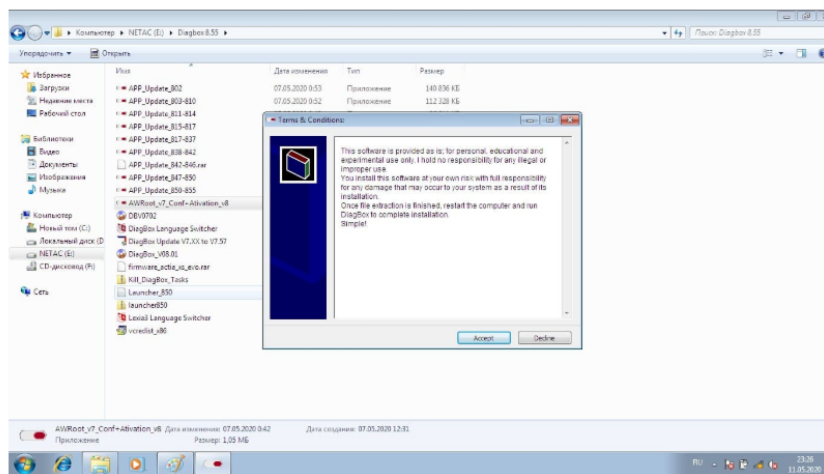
Компьютер ▸ NETAC (E:) ▸ Diagbox8.55 ▸

Поиск: Diagbox 8.55

Упорядочить ▾ Открыть

Избранное
Загрузки
Недавние места
Рабочий стол

Библиотеки
Видео
Документы
Изображения
Музыка

Компьютер
Новый том (C:)
Локальный диск (D
NETAC (E:)
CD-дисковод (F:)

Сеть

| Имя | Дата изменения | Тип | Размер |
|---|---|---|---|
| APP_Update_802 | 07.05.2020 0:53 | Приложение | 140 836 КБ |
| APP_Update_803-810 | 07.05.2020 0:52 | Приложение | 112 328 КБ |
| APP_Update_811-814 | | | |
| APP_Update_815-817 | | | |
| APP_Update_817-837 | | | |
| APP_Update_838-842 | | | |
| APP_Update_842-846.rar | | | |
| APP_Update_847-850 | | | |
| APP_Update_850-855 | | | |
| AWRoot_v7_Conf+Ativation_v8 | | | |
| DBV0702 | | | |
| DiagBox Language Switcher | | | |
| DiagBox Update V7.XX to V7.57 | | | |
| DiagBox_V08.01 | | | |
| firmware_actia_xs_evo.rar | | | |
| Kill_DiagBox_Tasks | | | |
| Launcher_850 | | | |
| launcher850 | | | |
| Lexia& Language Switcher | | | |
| vcredist_x86 | | | |

Terms & Conditions:

This software is provided as is; for personal, educational and experimental use only. I hold no responsibility for any illegal or improper use.
You install this software at your own risk with full responsibility for any damage that may occur to your system as a result of its installation.
Once file extraction is finished, restart the computer and run DiagBox to complete installation.
Simple!

Accept Decline

AWRoot_v7_Conf+Ativation_v8 Дата изменения: 07.05.2020 0:42 Дата создания: 07.05.2020 12:31
Приложение Размер: 1,05 МБ

RU 23:26 11.05.2020